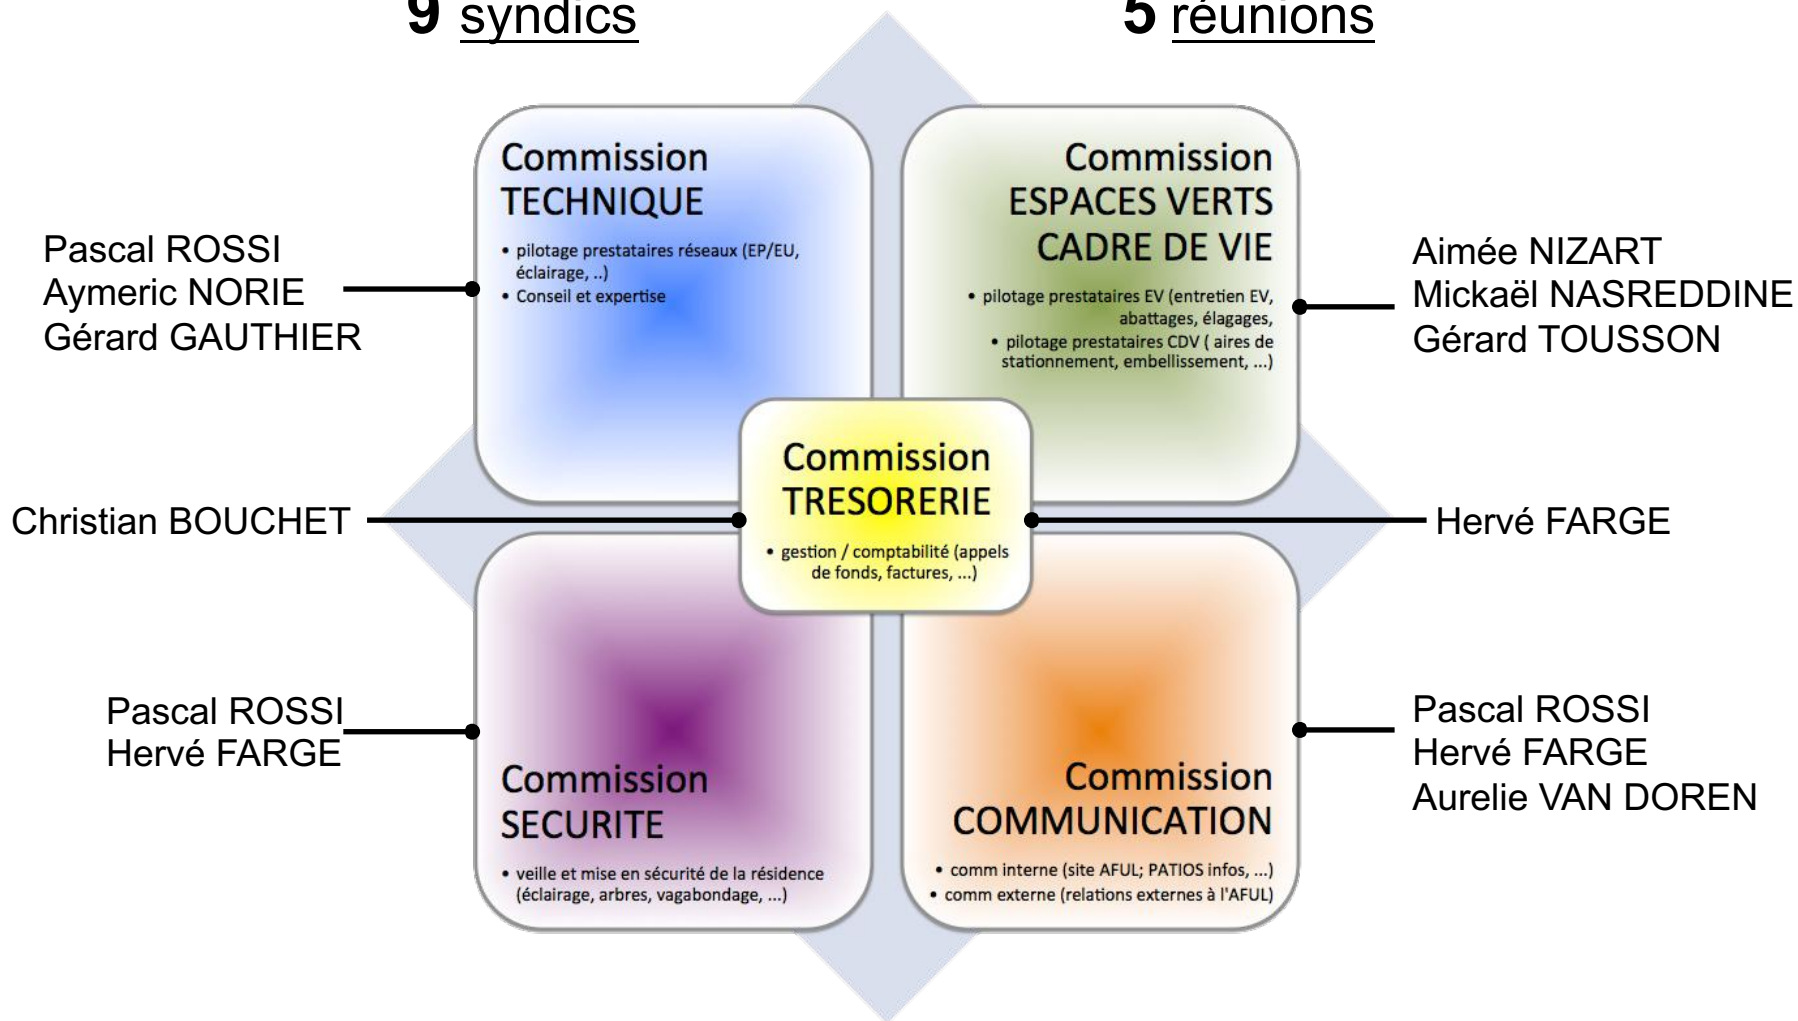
9 syndics

5 réunions

Pascal ROSSI
Aymeric NORIE
Gérard GAUTHIER

Commission TECHNIQUE
• pilotage prestataires réseaux (EP/EU, éclairage, ..)
• Conseil et expertise

Commission ESPACES VERTS CADRE DE VIE
• pilotage prestataires EV (entretien EV, abattages, élagages,
• pilotage prestataires CDV ( aires de stationnement, embellissement, ...)

Aimée NIZART
Mickaël NASREDDINE
Gérard TOUSSON

Christian BOUCHET

Commission TRESORERIE
• gestion / comptabilité (appels de fonds, factures, ...)

Hervé FARGE

Pascal ROSSI
Hervé FARGE

Commission SECURITE
• veille et mise en sécurité de la résidence (éclairage, arbres, vagabondage, ...)

Commission COMMUNICATION
• comm interne (site AFUL; PATIOS infos, ...)
• comm externe (relations externes à l'AFUL)

Pascal ROSSI
Hervé FARGE
Aurelie VAN DOREN